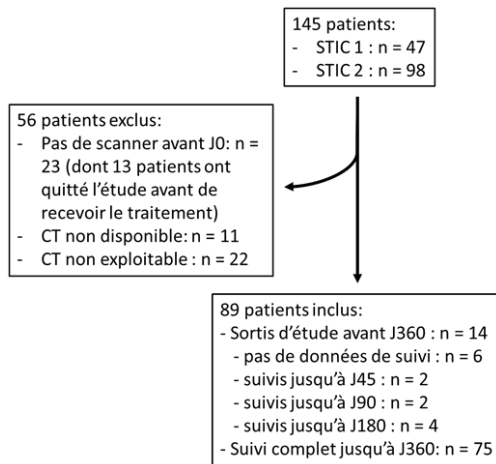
145 patients:
- STIC 1 : n = 47
- STIC 2 : n = 98

56 patients exclus:
- Pas de scanner avant J0: n = 23 (dont 13 patients ont quitté l'étude avant de recevoir le traitement)
- CT non disponible: n = 11
- CT non exploitable : n = 22

89 patients inclus:
- Sortis d'étude avant J360 : n = 14
- pas de données de suivi : n = 6
- suivis jusqu'à J45 : n = 2
- suivis jusqu'à J90 : n = 2
- suivis jusqu'à J180 : n = 4
- Suivi complet jusqu'à J360: n = 75